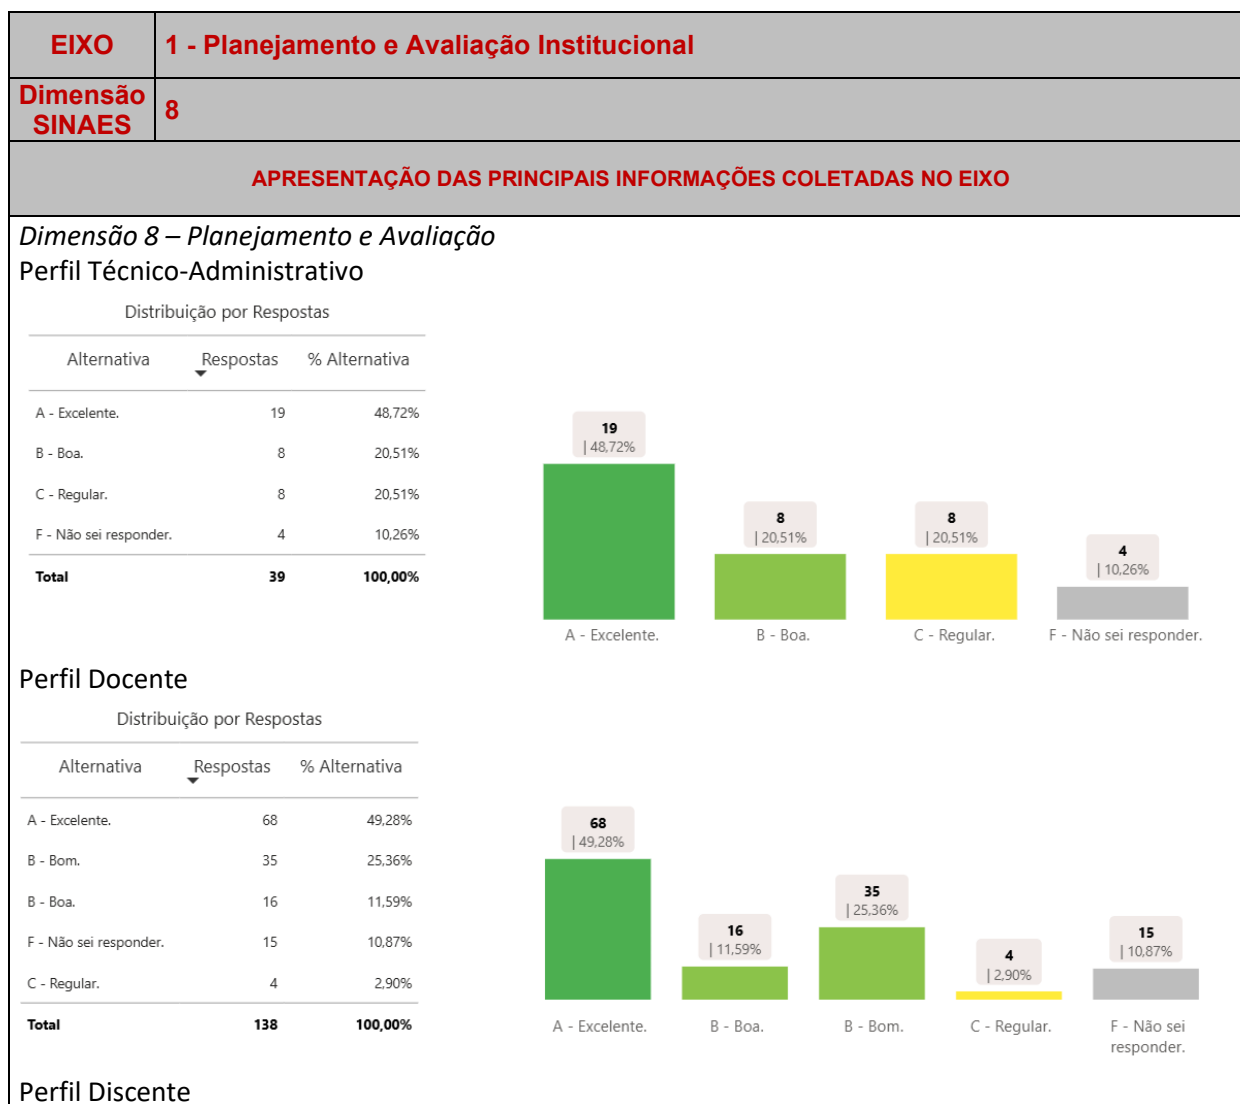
| EIXO | 1 - Planejamento e Avaliação Institucional |
|---|---|
| Dimensão SINAES | 8 |

APRESENTAÇÃO DAS PRINCIPAIS INFORMAÇÕES COLETADAS NO EIXO

*Dimensão 8 – Planejamento e Avaliação*
Perfil Técnico-Administrativo

Distribuição por Respostas

| Alternativa | Respostas | % Alternativa |
|---|---|---|
| A - Excelente. | 19 | 48,72% |
| B - Boa. | 8 | 20,51% |
| C - Regular. | 8 | 20,51% |
| F - Não sei responder. | 4 | 10,26% |
| Total | 39 | 100,00% |

19 | 48,72%
8 | 20,51%
8 | 20,51%
4 | 10,26%
A - Excelente. B - Boa. C - Regular. F - Não sei responder.

Perfil Docente

Distribuição por Respostas

| Alternativa | Respostas | % Alternativa |
|---|---|---|
| A - Excelente. | 68 | 49,28% |
| B - Bom. | 35 | 25,36% |
| B - Boa. | 16 | 11,59% |
| F - Não sei responder. | 15 | 10,87% |
| C - Regular. | 4 | 2,90% |
| Total | 138 | 100,00% |

68 | 49,28%
16 | 11,59%
35 | 25,36%
4 | 2,90%
15 | 10,87%
A - Excelente. B - Boa. B - Bom. C - Regular. F - Não sei responder.

Perfil Discente